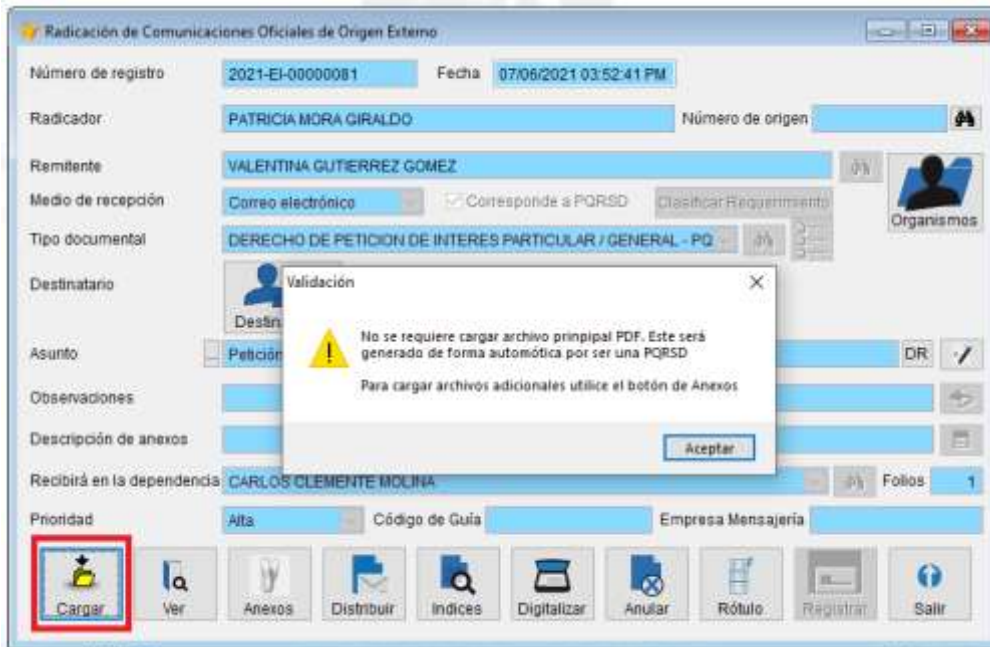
Radicación de Comunicaciones Oficiales de Origen Externo

Número de registro 2021-EI-00000081 Fecha 07/06/2021 03:52:41 PM

Radicador PATRICIA MORA GIRALDO Número de origen

Remitente VALENTINA GUTIERREZ GOMEZ

Medio de recepción Correo electrónico Corresponde a PQRSD Clasificar Requerimiento

Organismos

Tipo documental DERECHO DE PETICION DE INTERES PARTICULAR / GENERAL - PQ

Destinatario

Destin

Asunto Petición DR

Observaciones

Descripción de anexos

Recibirá en la dependencia CARLOS CLEMENTE MOLINA Folios 1

Prioridad Alta Código de Guía Empresa Mensajería

Validación

No se requiere cargar archivo prinpipal PDF. Este será generado de forma automótica por ser una PQRSD

Para cargar archivos adicionales utilice el botón de Anexos

Aceptar

Cargar Ver Anexos Distribuir Indices Digitalizar Anular Rótulo Registrar Salir